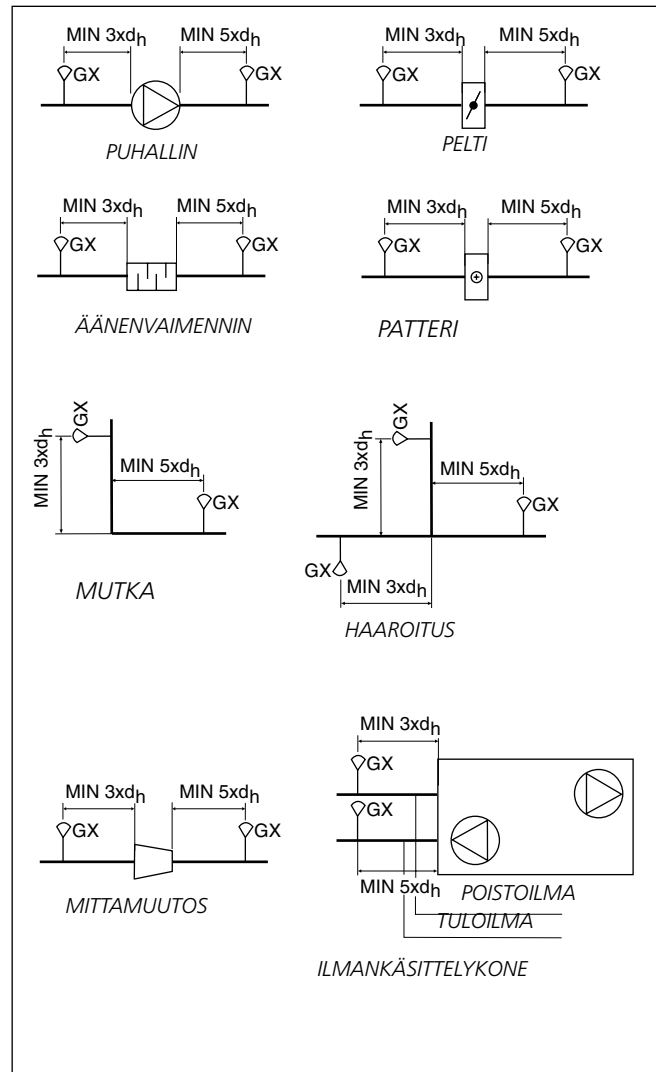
MIN 3x$d_h$
MIN 5x$d_h$
GX
GX
PUHALLIN

MIN 3x$d_h$
MIN 5x$d_h$
GX
GX
PELTI

MIN 3x$d_h$
MIN 5x$d_h$
GX
GX
ÄÄNENVAIMENNIN

MIN 3x$d_h$
MIN 5x$d_h$
GX
GX
PATTERI

GX
MIN 3x$d_h$
MIN 5x$d_h$
GX
MUTKA

GX
MIN 3x$d_h$
MIN 5x$d_h$
GX
GX
MIN 3x$d_h$
HAAROITUS

MIN 3x$d_h$
MIN 5x$d_h$
GX
GX
MITTAMUUTOS

MIN 3x$d_h$
GX
GX
MIN 5x$d_h$
POISTOILMA
TULOILMA
ILMANKÄSITTELYKONE